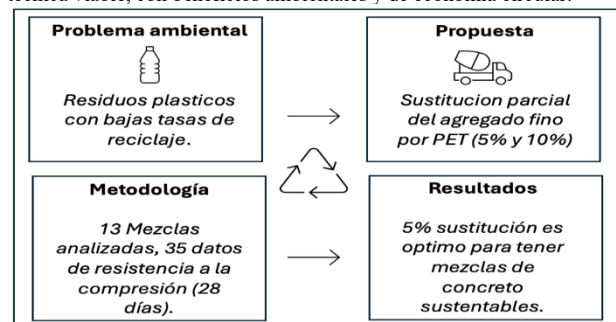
técnica viable, con beneficios ambientales y de economía circular.

Problema ambiental

Residuos plasticos con bajas tasas de reciclaje.

Propuesta

Sustitucion parcial del agregado fino por PET (5% y 10%)

Metodología

13 Mezclas analizadas, 35 datos de resistencia a la compresión (28 días).

Resultados

5% sustitución es optimo para tener mezclas de concreto sustentables.